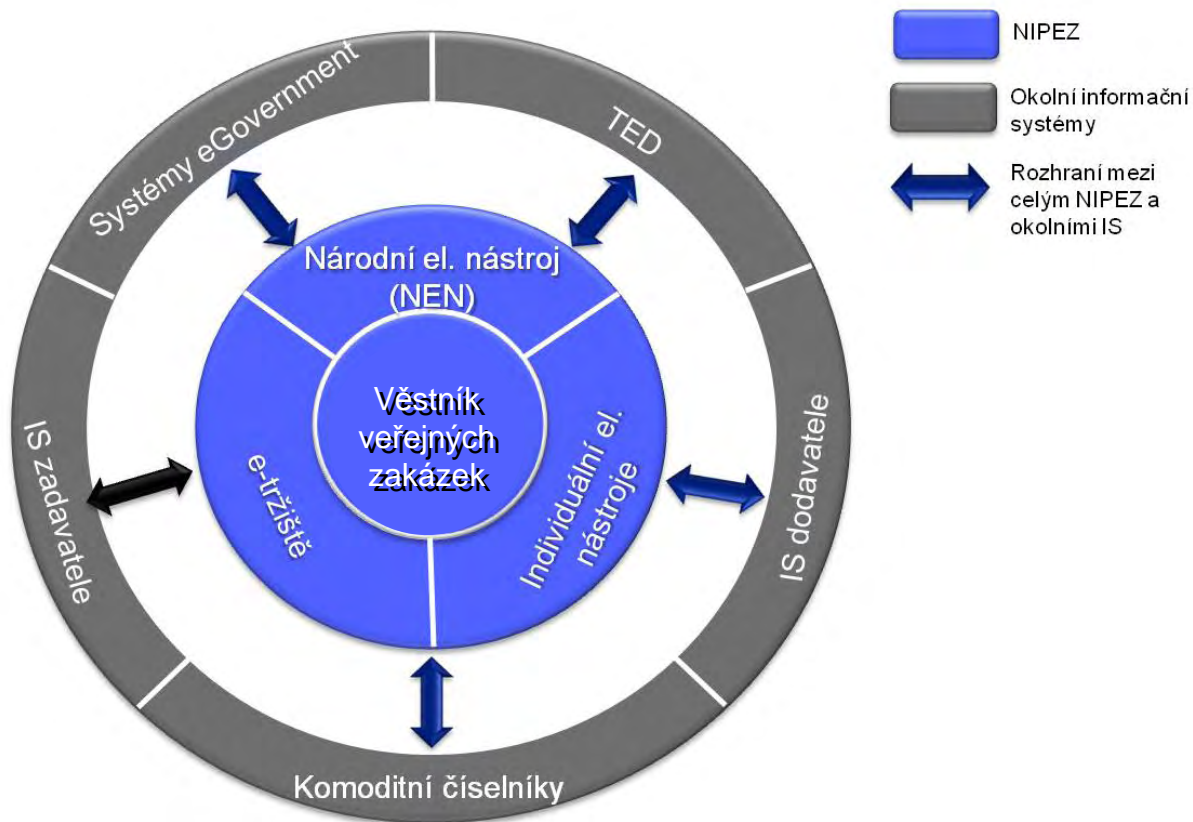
NIPEZ

Okolní informační systémy

Rozhraní mezi celým NIPEZ a okolními IS

Systémy eGovernment

TED

Národní el. nástroj (NEN)

Věstník veřejných zakázek

IS zadavatele

e-tržiště

Individuální el. nástroje

IS dodavatele

Komoditní číselníky